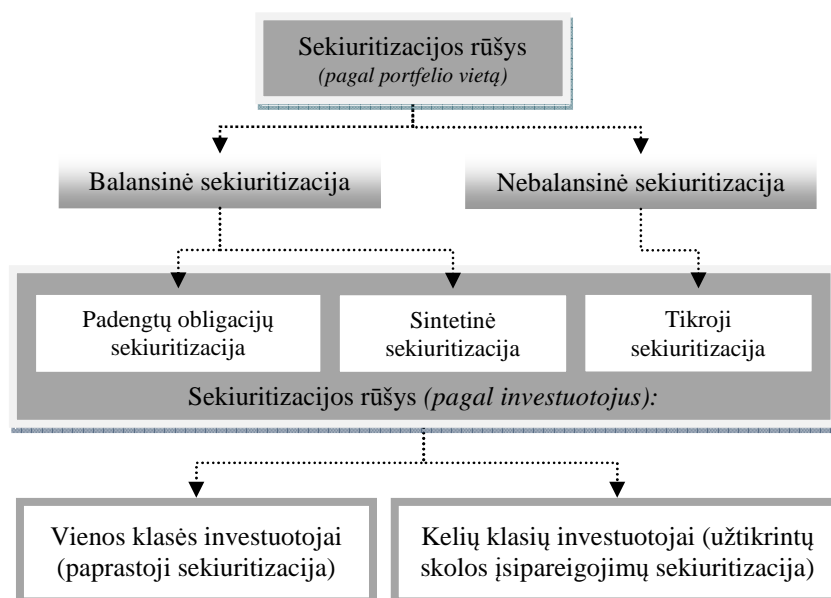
Sekiuritizacijos rūšys
*(pagal portfelio vietą)*

Balansinė sekiuritizacija

Nebalansinė sekiuritizacija

Padengtų obligacijų sekiuritizacija

Sintetinė sekiuritizacija

Tikroji sekiuritizacija

Sekiuritizacijos rūšys *(pagal investuotojus):*

Vienos klasės investuotojai (paprastoji sekiuritizacija)

Kelių klasių investuotojai (užtikrintų skolos įsipareigojimų sekiuritizacija)